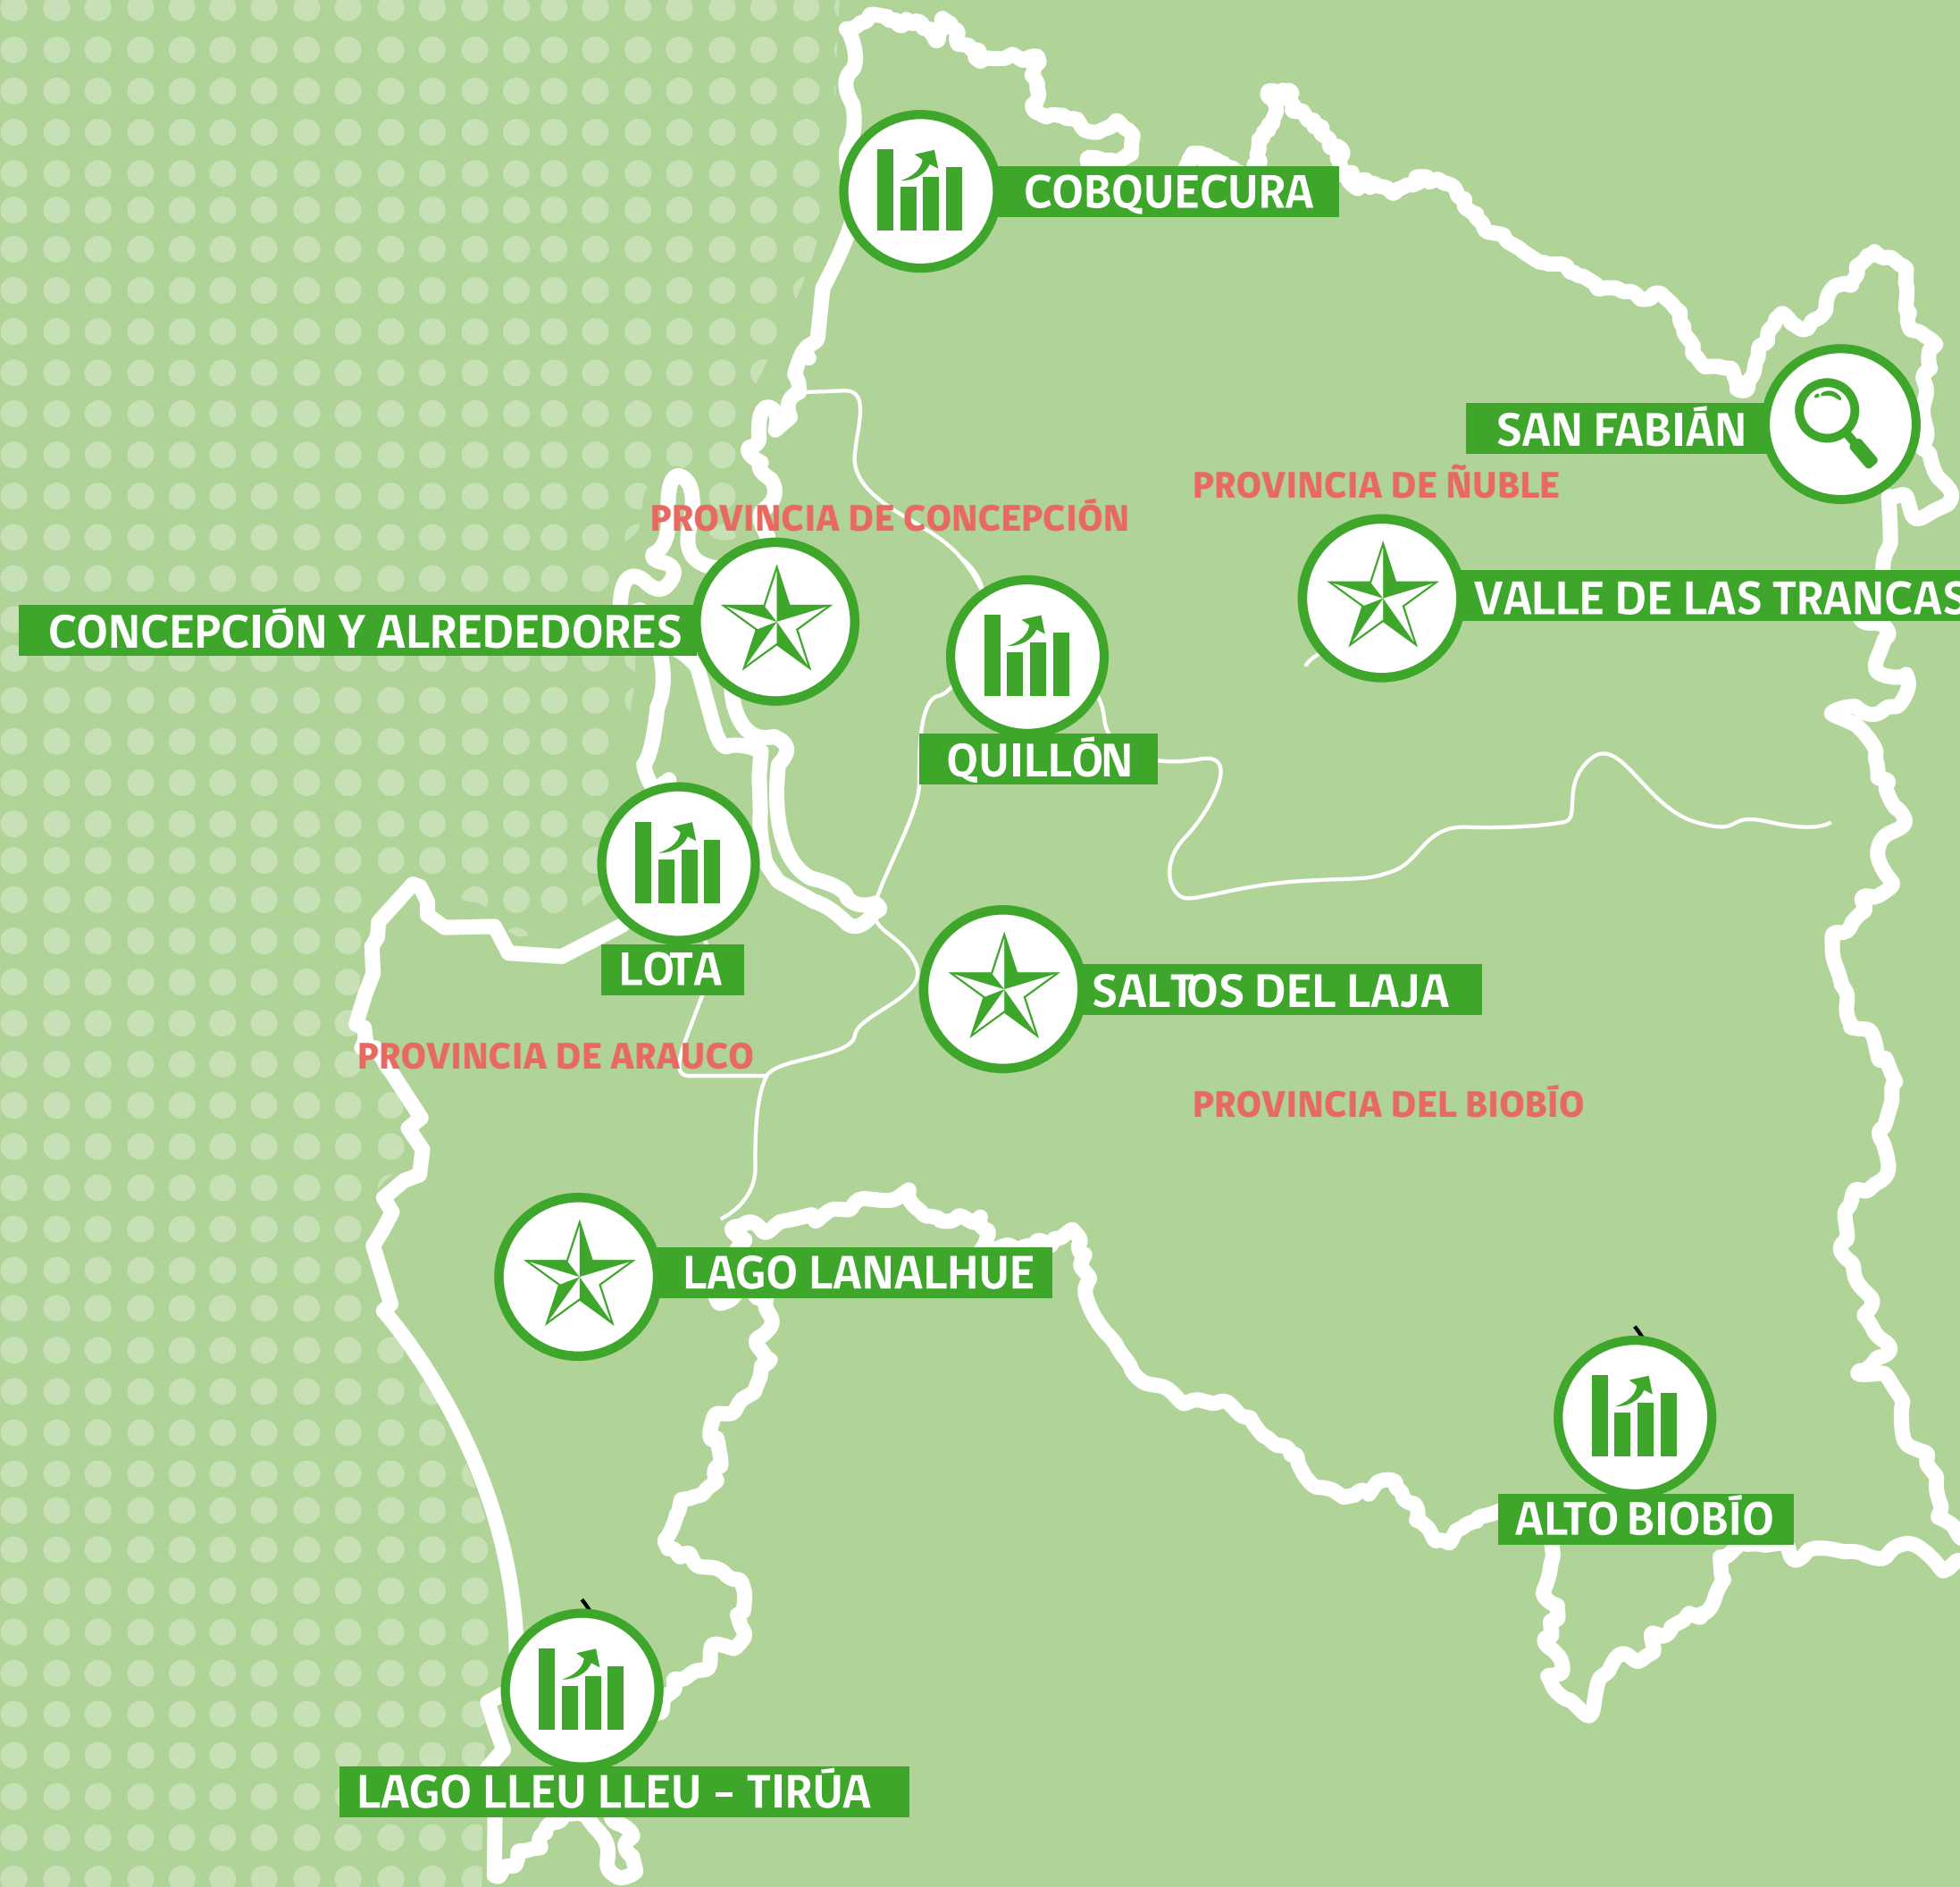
COBQUECURA

SAN FABIÁN

PROVINCIA DE ÑUBLE

PROVINCIA DE CONCEPCIÓN

CONCEPCIÓN Y ALREDEDORES

VALLE DE LAS TRANCAS

QUILLÓN

LOTA

SALTOS DEL LAJA

PROVINCIA DE ARAUCO

PROVINCIA DEL BIOBÍO

LAGO LANALHUE

ALTO BIOBÍO

LAGO LLEU LLEU – TIRÚA